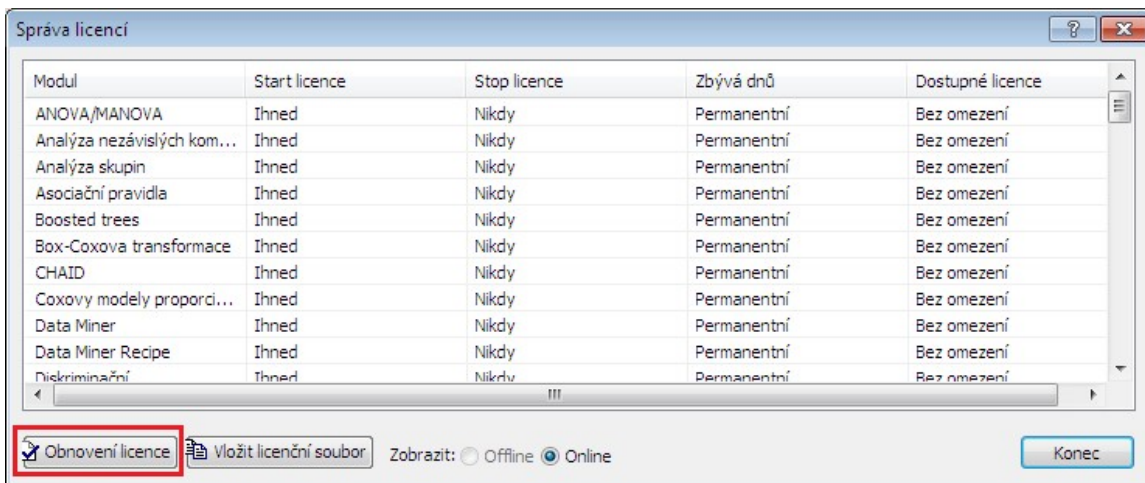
Správa licencí

?

| Modul | Start licence | Stop licence | Zbývá dnů | Dostupné licence |
|---|---|---|---|---|
| ANOVA/MANOVA | Ihned | Nikdy | Permanentní | Bez omezení |
| Analýza nezávislých kom... | Ihned | Nikdy | Permanentní | Bez omezení |
| Analýza skupin | Ihned | Nikdy | Permanentní | Bez omezení |
| Asociační pravidla | Ihned | Nikdy | Permanentní | Bez omezení |
| Boosted trees | Ihned | Nikdy | Permanentní | Bez omezení |
| Box-Coxova transformace | Ihned | Nikdy | Permanentní | Bez omezení |
| CHAID | Ihned | Nikdy | Permanentní | Bez omezení |
| Coxovy modely proporci... | Ihned | Nikdy | Permanentní | Bez omezení |
| Data Miner | Ihned | Nikdy | Permanentní | Bez omezení |
| Data Miner Recipe | Ihned | Nikdy | Permanentní | Bez omezení |
| Diskriminační | Ihned | Nikdy | Permanentní | Bez omezení |

Obnovení licence | Vložit licenční soubor | Zobrazit: Offline Online | Konec